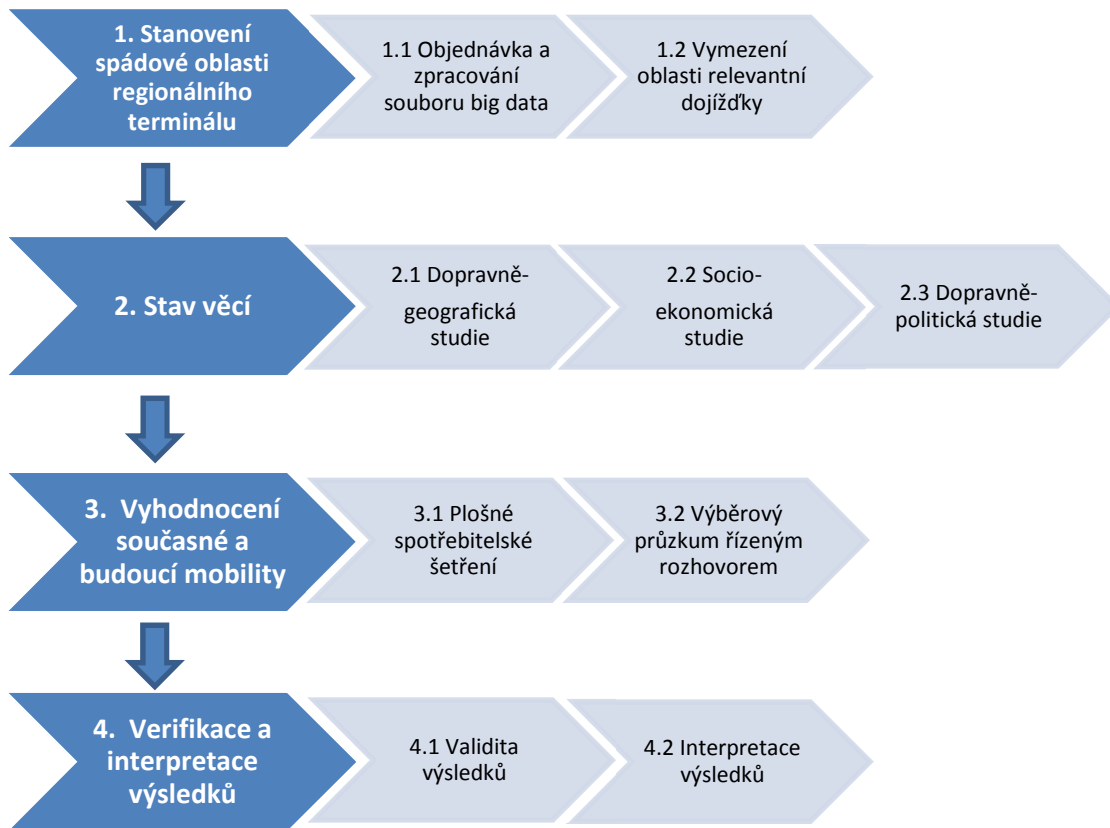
1. Stanovení spádové oblasti regionálního terminálu

1.1 Objednávka a zpracování souboru big data

1.2 Vymezení oblasti relevantní dojížďky

2. Stav věcí

2.1 Dopravně-geografická studie

2.2 Socio-ekonomická studie

2.3 Dopravně-politická studie

3. Vyhodnocení současné a budoucí mobility

3.1 Plošné spotřebitelské šetření

3.2 Výběrový průzkum řízeným rozhovorem

4. Verifikace a interpretace výsledků

4.1 Validita výsledků

4.2 Interpretace výsledků